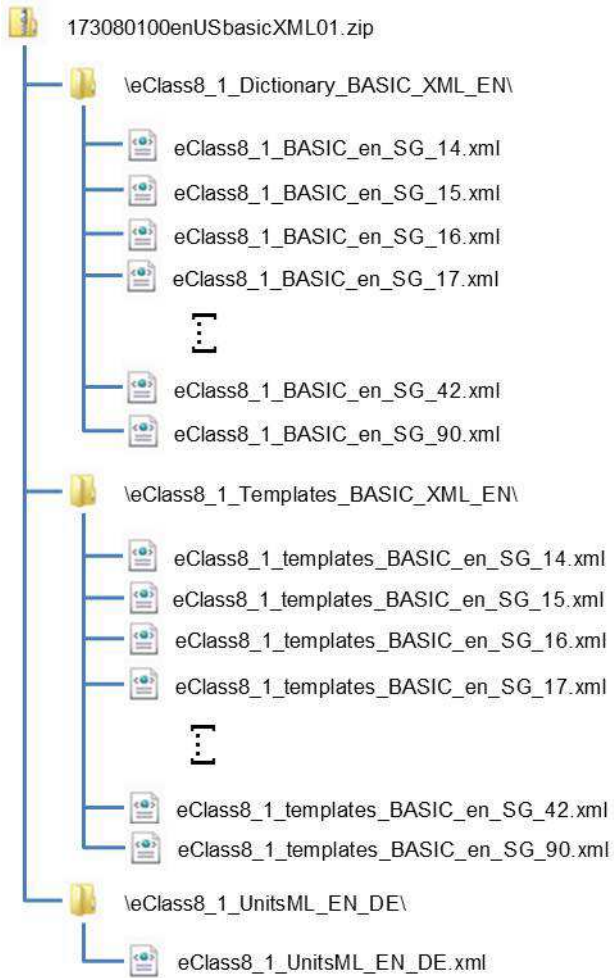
173080100enUSbasicXML01.zip

\eClass8_1_Dictionary_BASIC_XML_EN\

eClass8_1_BASIC_en_SG_14.xml

eClass8_1_BASIC_en_SG_15.xml

eClass8_1_BASIC_en_SG_16.xml

eClass8_1_BASIC_en_SG_17.xml

⋮

eClass8_1_BASIC_en_SG_42.xml

eClass8_1_BASIC_en_SG_90.xml

\eClass8_1_Templates_BASIC_XML_EN\

eClass8_1_templates_BASIC_en_SG_14.xml

eClass8_1_templates_BASIC_en_SG_15.xml

eClass8_1_templates_BASIC_en_SG_16.xml

eClass8_1_templates_BASIC_en_SG_17.xml

⋮

eClass8_1_templates_BASIC_en_SG_42.xml

eClass8_1_templates_BASIC_en_SG_90.xml

\eClass8_1_UnitsML_EN_DE\

eClass8_1_UnitsML_EN_DE.xml